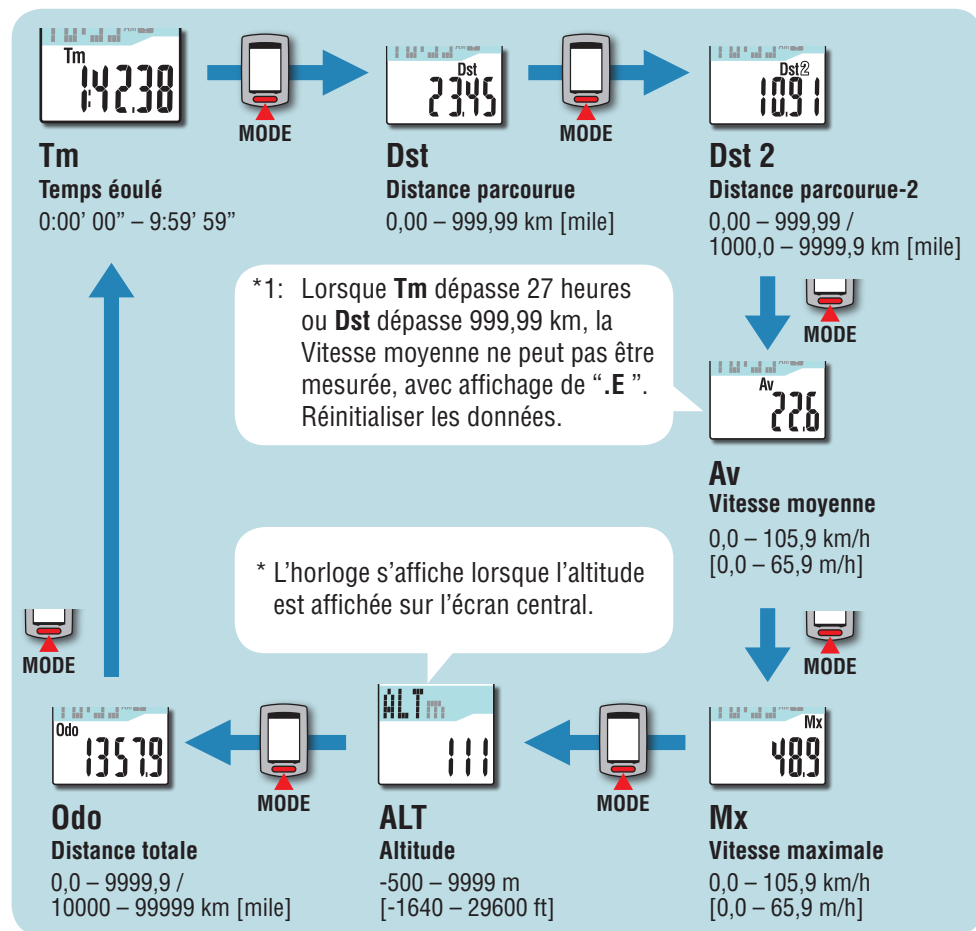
Tm
1:42.38

MODE

Dst
23.45

MODE

Dst②
10.91

Tm
Temps éoulé
0:00' 00" – 9:59' 59"

Dst
Distance parcourue
0,00 – 999,99 km [mile]

Dst 2
Distance parcourue-2
0,00 – 999,99 /
1000,0 – 9999,9 km [mile]

*1: Lorsque **Tm** dépasse 27 heures ou **Dst** dépasse 999,99 km, la Vitesse moyenne ne peut pas être mesurée, avec affichage de "**.E** ". Réinitialiser les données.

MODE

Av
22.6

Av
Vitesse moyenne
0,0 – 105,9 km/h
[0,0 – 65,9 m/h]

* L'horloge s'affiche lorsque l'altitude est affichée sur l'écran central.

MODE

MODE

Odo
1357.9

MODE

ALT m
111

MODE

Mx
48.9

Odo
Distance totale
0,0 – 9999,9 /
10000 – 99999 km [mile]

ALT
Altitude
-500 – 9999 m
[-1640 – 29600 ft]

Mx
Vitesse maximale
0,0 – 105,9 km/h
[0,0 – 65,9 m/h]